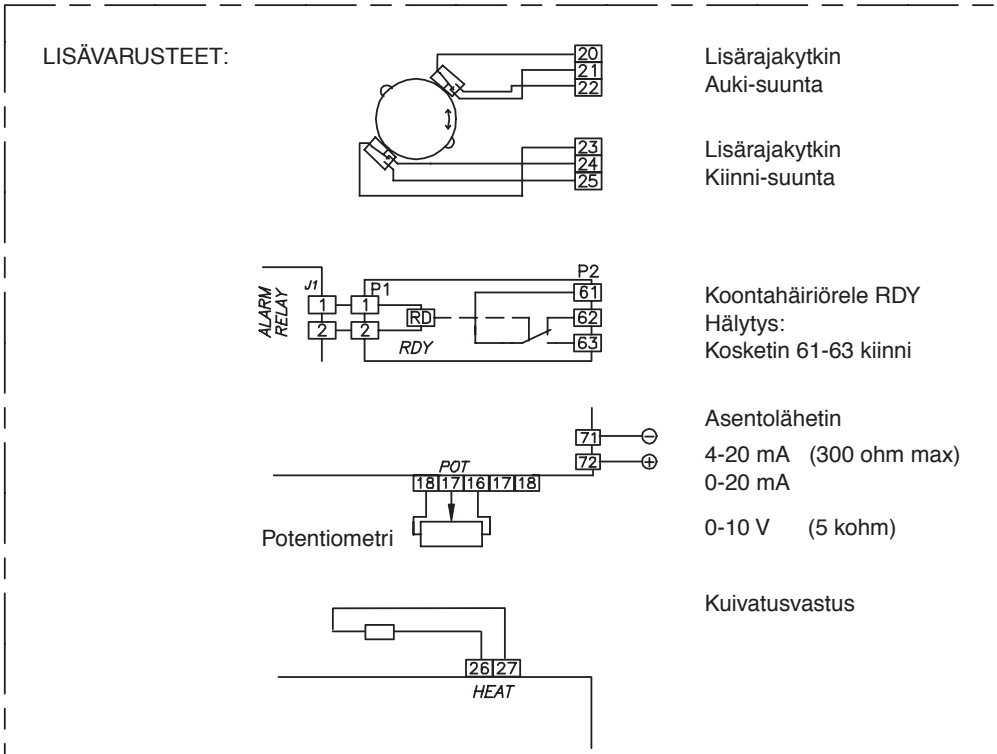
LISÄVARUSTEET:

20
21
22

Lisärajakytkin
Auki-suunta

23
24
25

Lisärajakytkin
Kiinni-suunta

ALARM RELAY
J1
1
2
P1
1
2
RD
RDY
P2
61
62
63

Koontahäiriörele RDY
Hälytys:
Kosketin 61-63 kiinni

71 ⊖
72 ⊕
POT
18 17 16 17 18

Potentiometri

Asentolähetin

4-20 mA (300 ohm max)
0-20 mA

0-10 V (5 kohm)

26 27
HEAT

Kuivatusvastus